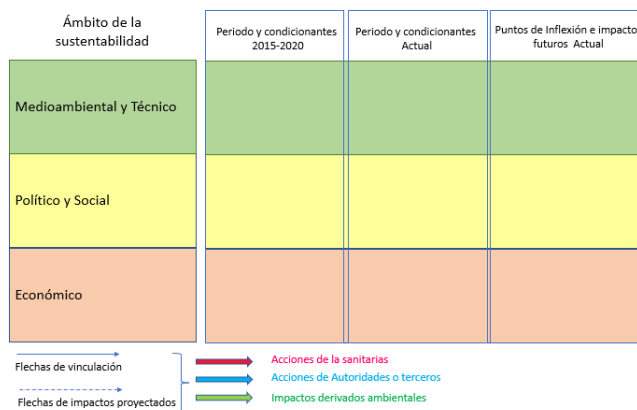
| Ámbito de la sustentabilidad | Periodo y condicionantes 2015-2020 | Periodo y condicionantes Actual | Puntos de Inflexión e impactos futuros Actual |
|---|---|---|---|
| Medioambiental y Técnico | | | |
| Político y Social | | | |
| Económico | | | |

Flechas de vinculación

Flechas de impactos proyectados

Acciones de la sanitarias

Acciones de Autoridades o terceros

Impactos derivados ambientales